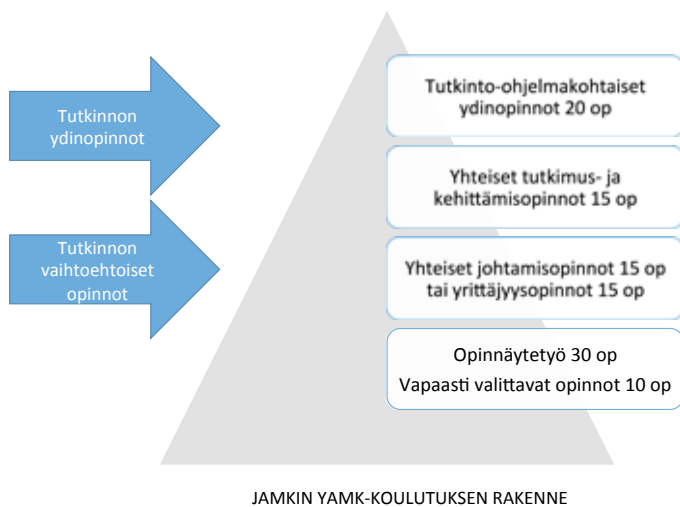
Tutkinnon ydinopinnot

Tutkinnon vaihtoehtoiset opinnot

Tutkinto-ohjelmakohtaiset ydinopinnot 20 op

Yhteiset tutkimus- ja kehittämisopinnot 15 op

Yhteiset johtamisopinnot 15 op tai yrittäjyysopinnot 15 op

Opinnäytetyö 30 op
Vapaasti valittavat opinnot 10 op

JAMKIN YAMK-KOULUTUKSEN RAKENNE